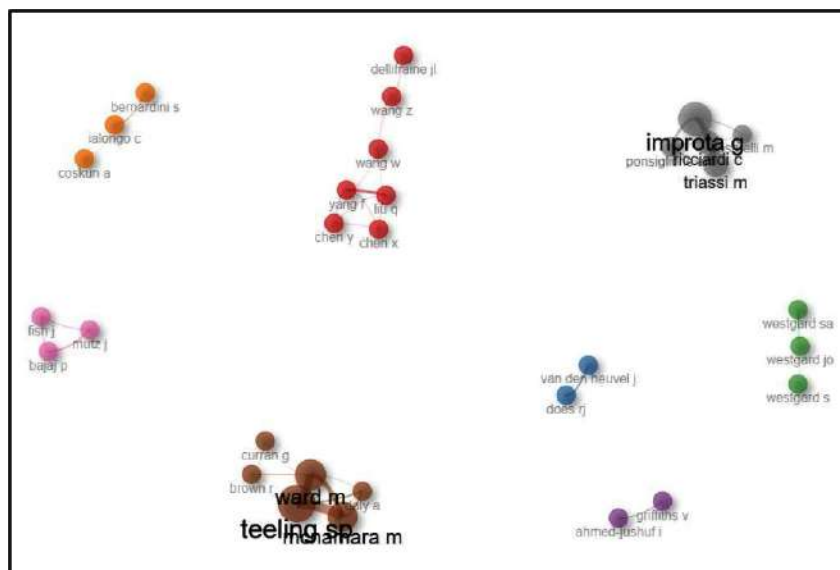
bernardini s
ialongo c
coskun a

dellifraine jl
wang z
wang w
yang f
liu q
chen y
chen x

improta g
ponsig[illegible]
ricciardi c
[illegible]alli m
triassi m

fish j
mutz j
bajaj p

van den heuvel j
does rj

westgard sa
westgard jo
westgard s

curran g
brown r
ward m
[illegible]aly a
teeling sp
mcnamara m

griffiths v
ahmed-jushuf i